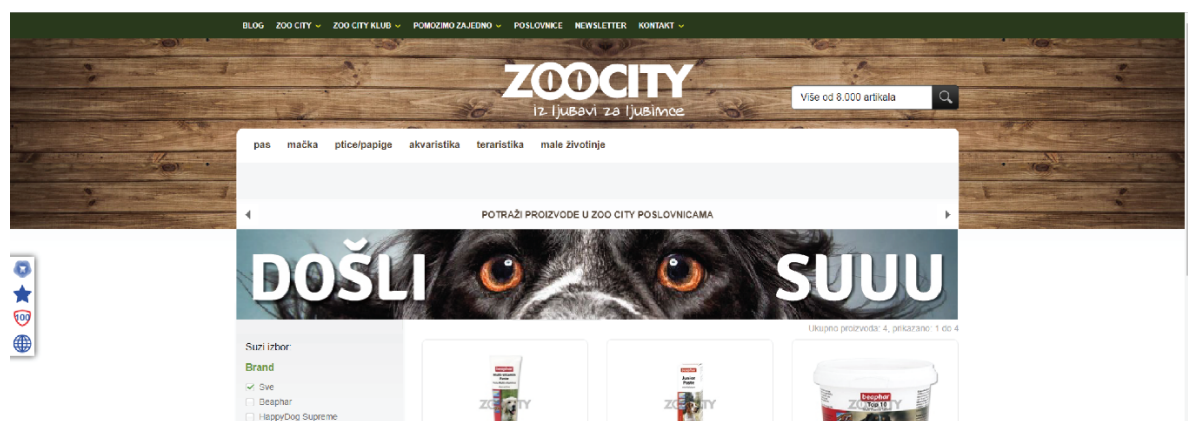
BLOG ZOO CITY ZOO CITY KLUB POMOZIMO ZAJEDNO POSLOVNICE NEWSLETTER KONTAKT

ZOOCITY
iz ljubavi za ljubimce

Više od 8.000 artikala

pas mačka ptice/papige akvaristika teraristika male životinje

POTRAŽI PROIZVODE U ZOO CITY POSLOVNICAMA

DOŠLI SUUU

Ukupno proizvoda: 4, prikazano: 1 do 4

Suzi izbor:

Brand

Sve
Beaphar
HappyDog Supreme

ZOOCITY
ZOOCITY
ZOOCITY